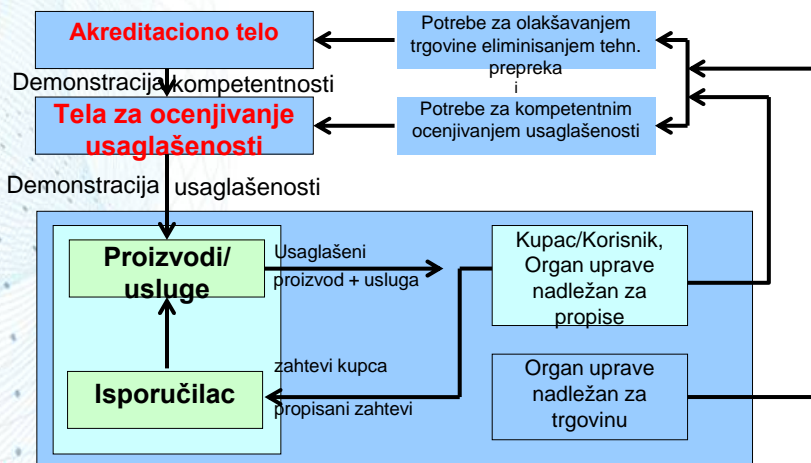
Akreditaciono telo

Potrebe za olakšavanjem trgovine eliminisanjem tehn. prepreka i

Demonstracija kompetentnosti

Tela za ocenjivanje usaglašenosti

Potrebe za kompetentnim ocenjivanjem usaglašenosti

Demonstracija usaglašenosti

Proizvodi/ usluge

Usaglašeni proizvod + usluga

Kupac/Korisnik, Organ uprave nadležan za propise

zahtevi kupca

Isporučilac

propisani zahtevi

Organ uprave nadležan za trgovinu